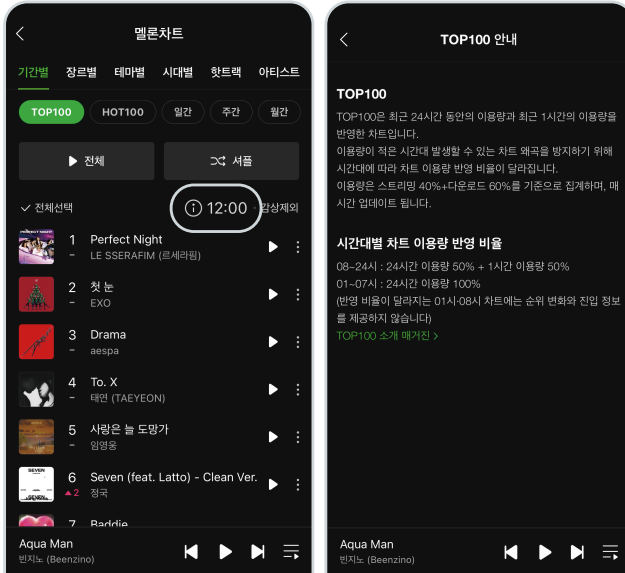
멜론차트

기간별 장르별 테마별 시대별 핫트랙 아티스트

TOP100 HOT100 일간 주간 월간

전체 셔플

전체선택 12:00 감상제외

1 – Perfect Night
LE SSERAFIM (르세라핌)

2 – 첫 눈
EXO

3 – Drama
aespa

4 – To. X
태연 (TAEYEON)

5 – 사랑은 늘 도망가
임영웅

6 ▲2 Seven (feat. Latto) - Clean Ver.
정국

7 Baddie

Aqua Man
빈지노 (Beenzino)

TOP100 안내

TOP100

TOP100은 최근 24시간 동안의 이용량과 최근 1시간의 이용량을 반영한 차트입니다.
이용량이 적은 시간대 발생할 수 있는 차트 왜곡을 방지하기 위해 시간대에 따라 차트 이용량 반영 비율이 달라집니다.
이용량은 스트리밍 40%+다운로드 60%를 기준으로 집계하며, 매 시간 업데이트 됩니다.

시간대별 차트 이용량 반영 비율

08~24시 : 24시간 이용량 50% + 1시간 이용량 50%
01~07시 : 24시간 이용량 100%
(반영 비율이 달라지는 01시·08시 차트에는 순위 변화와 진입 정보를 제공하지 않습니다)
TOP100 소개 매거진 >

Aqua Man
빈지노 (Beenzino)